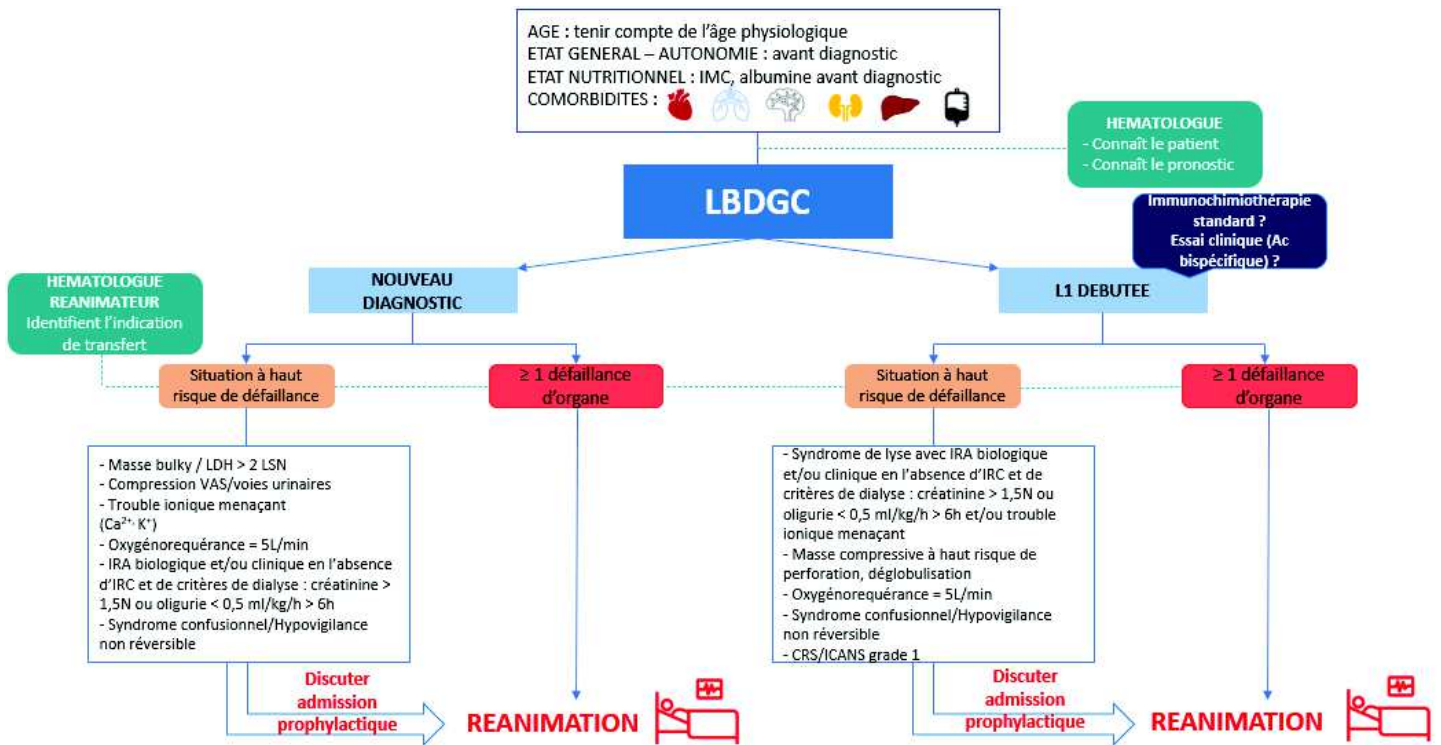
AGE : tenir compte de l'âge physiologique
ETAT GENERAL – AUTONOMIE : avant diagnostic
ETAT NUTRITIONNEL : IMC, albumine avant diagnostic
COMORBIDITES :

HEMATOLOGUE
- Connaît le patient
- Connaît le pronostic

LBDGC

Immunochimiothérapie standard ?
Essai clinique (Ac bispécifique) ?

HEMATOLOGUE
REANIMATEUR
Identifient l'indication de transfert

NOUVEAU DIAGNOSTIC

L1 DEBUTEE

Situation à haut risque de défaillance

≥ 1 défaillance d'organe

Situation à haut risque de défaillance

≥ 1 défaillance d'organe

- Masse bulky / LDH > 2 LSN
- Compression VAS/voies urinaires
- Trouble ionique menaçant ($Ca^{2+}$, $K^+$)
- Oxygénorequérance = 5L/min
- IRA biologique et/ou clinique en l'absence d'IRC et de critères de dialyse : créatinine > 1,5N ou oligurie < 0,5 ml/kg/h > 6h
- Syndrome confusionnel/Hypovigilance non réversible

- Syndrome de lyse avec IRA biologique et/ou clinique en l'absence d'IRC et de critères de dialyse : créatinine > 1,5N ou oligurie < 0,5 ml/kg/h > 6h et/ou trouble ionique menaçant
- Masse compressive à haut risque de perforation, déglobulisation
- Oxygénorequérance = 5L/min
- Syndrome confusionnel/Hypovigilance non réversible
- CRS/ICANS grade 1

Discuter admission prophylactique

REANIMATION

Discuter admission prophylactique

REANIMATION